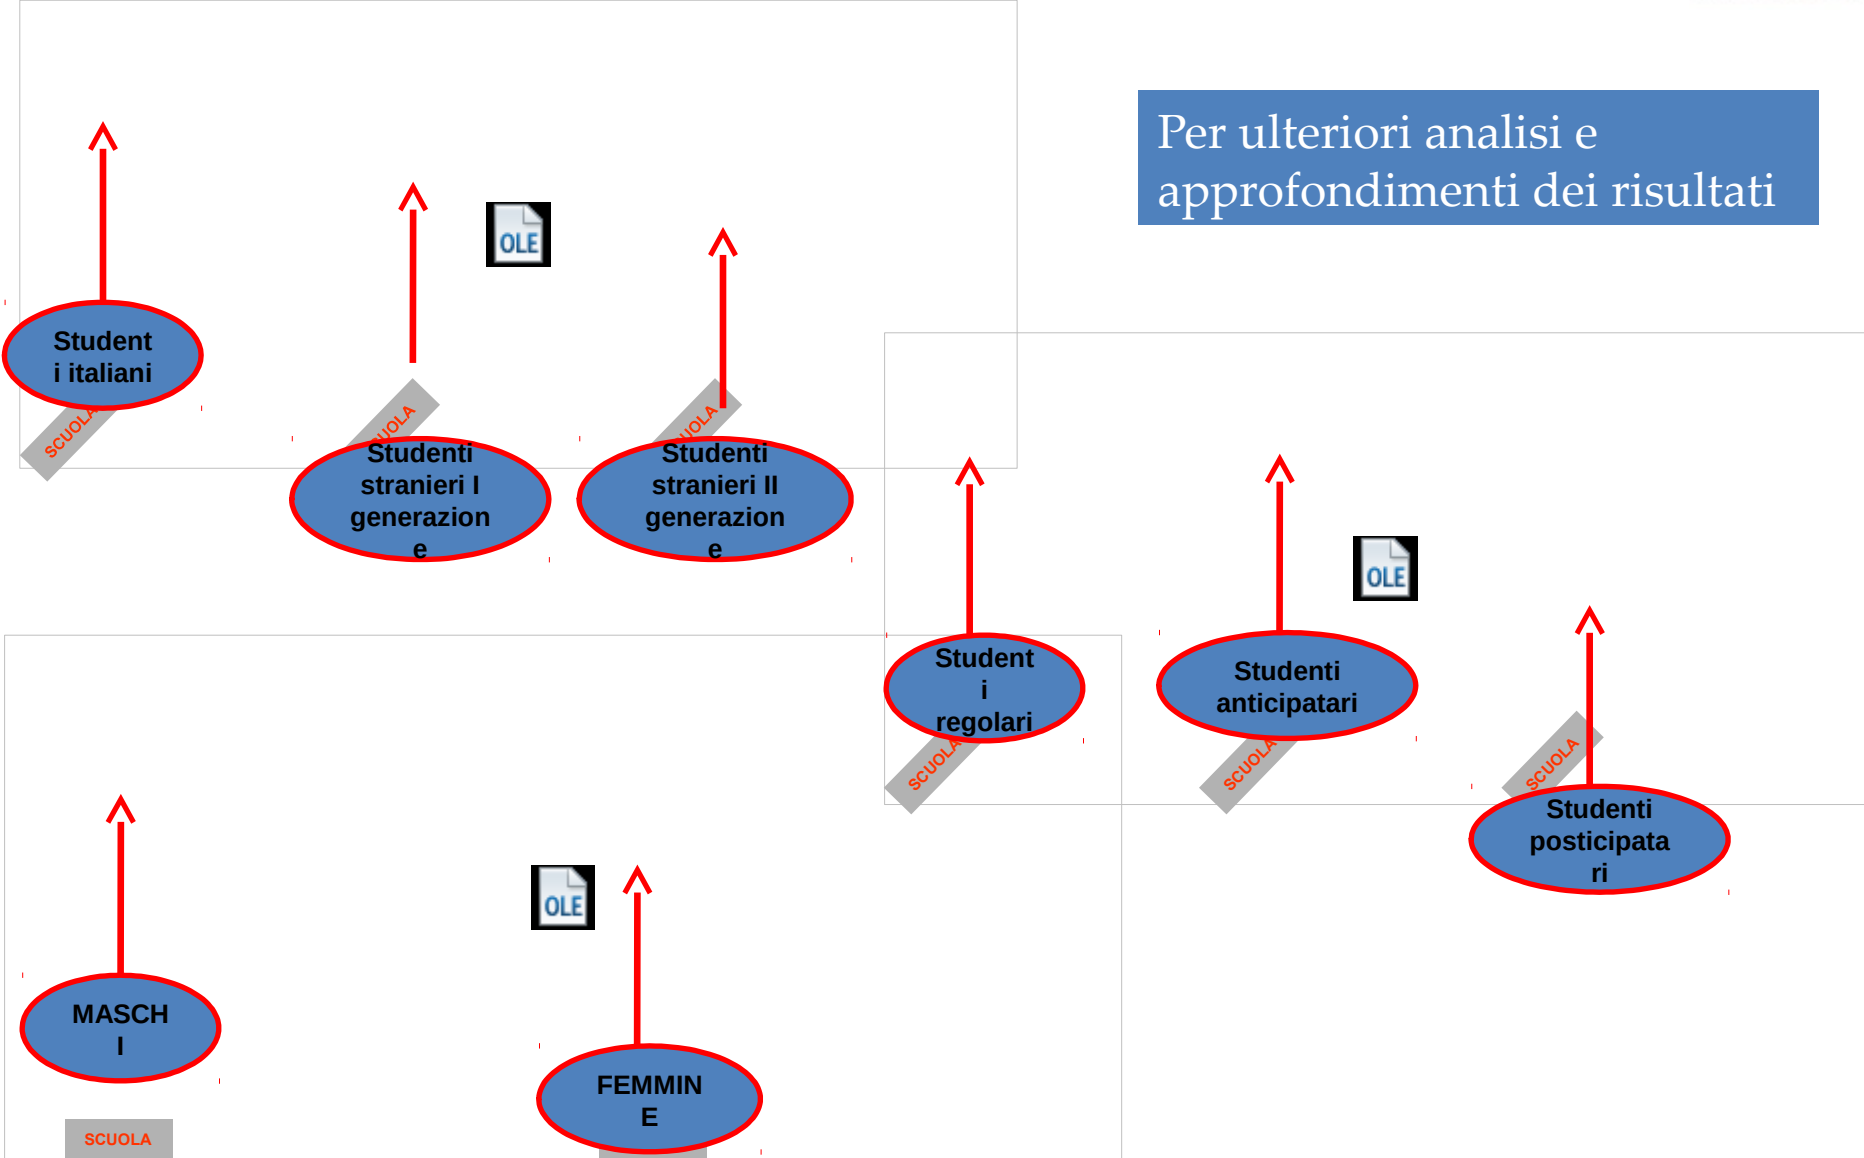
Per ulteriori analisi e approfondimenti dei risultati

OLE

Studenti italiani

SCUOLA

SCUOLA

Studenti stranieri I generazione

SCUOLA

Studenti stranieri II generazione

OLE

Studenti regolari

SCUOLA

Studenti anticipatari

SCUOLA

SCUOLA

Studenti posticipatari

OLE

MASCHI

SCUOLA

FEMMINE